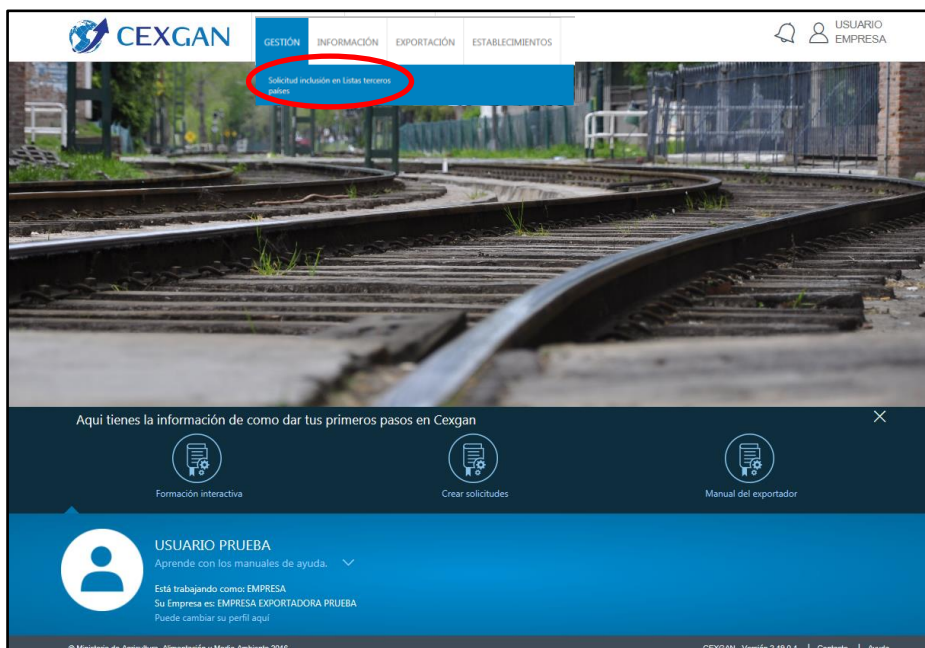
CEXGAN

GESTIÓN INFORMACIÓN EXPORTACIÓN ESTABLECIMIENTOS

Solicitud inclusión en Listas terceros países

USUARIO EMPRESA

Aqui tienes la información de como dar tus primeros pasos en Cexgan

×

Formación interactiva

Crear solicitudes

Manual del exportador

USUARIO PRUEBA

Aprende con los manuales de ayuda.

Está trabajando como: EMPRESA

Su Empresa es: EMPRESA EXPORTADORA PRUEBA

Puede cambiar su perfil aquí

© Ministerio de Agricultura, Alimentación y Medio Ambiente 2016

CEXGAN Versión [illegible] | Contacto | Ayuda